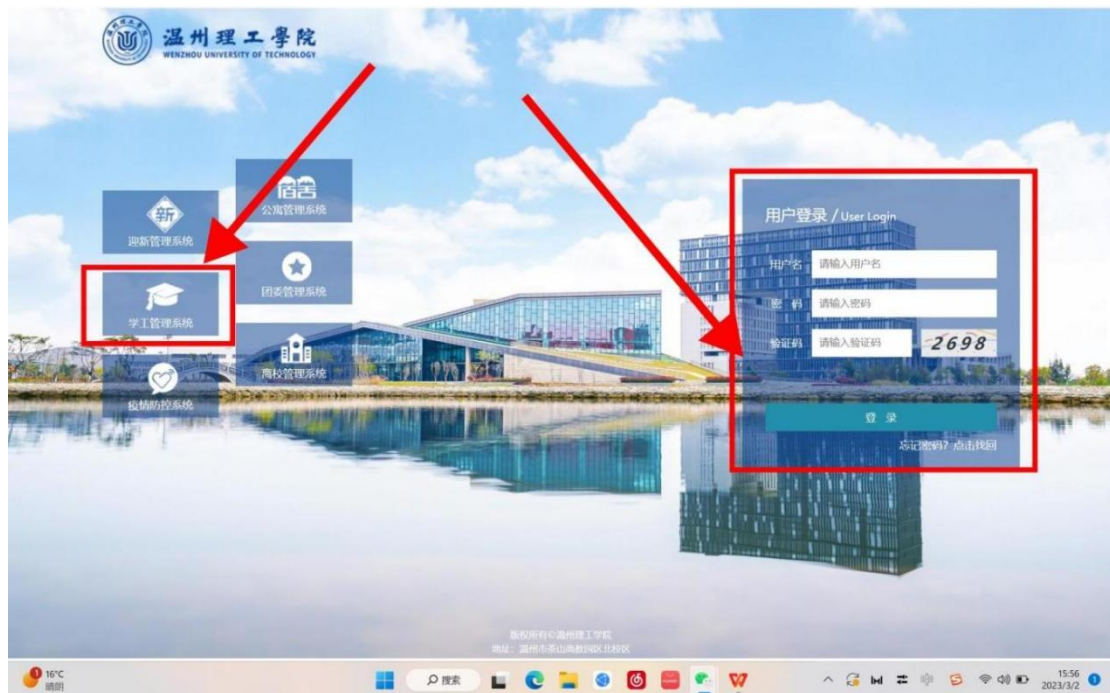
温州理工學院
WENZHOU UNIVERSITY OF TECHNOLOGY

新
迎新管理系统

宿舍
公寓管理系统

团委管理系统

学工管理系统

离校管理系统

疫情防控系统

用户登录 / User Login

用户名 请输入用户名

密 码 请输入密码

验证码 请输入验证码 2698

登 录

忘记密码? 点击找回

版权所有©温州理工学院
地址：温州市茶山高教园区北校区

16°C
晴朗

搜索

15:56
2023/3/2